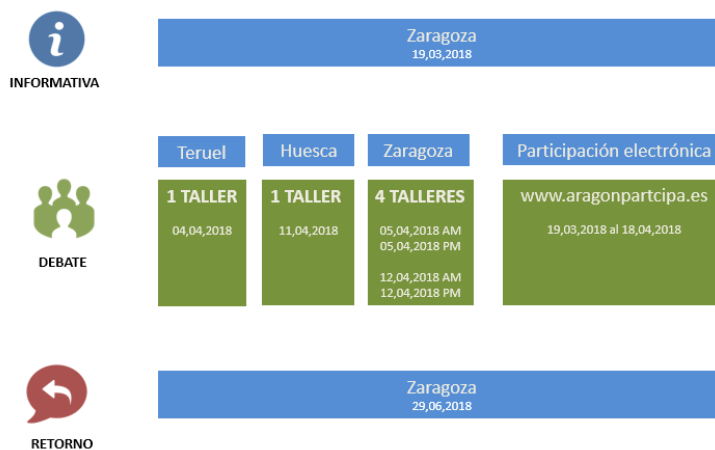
i

INFORMATIVA

Zaragoza
19,03,2018

Teruel

Huesca

Zaragoza

Participación electrónica

DEBATE

1 TALLER
04,04,2018

1 TALLER
11,04,2018

4 TALLERES
05,04,2018 AM
05,04,2018 PM

12,04,2018 AM
12,04,2018 PM

www.aragonpartcipa.es
19,03,2018 al 18,04,2018

RETORNO

Zaragoza
29,06,2018